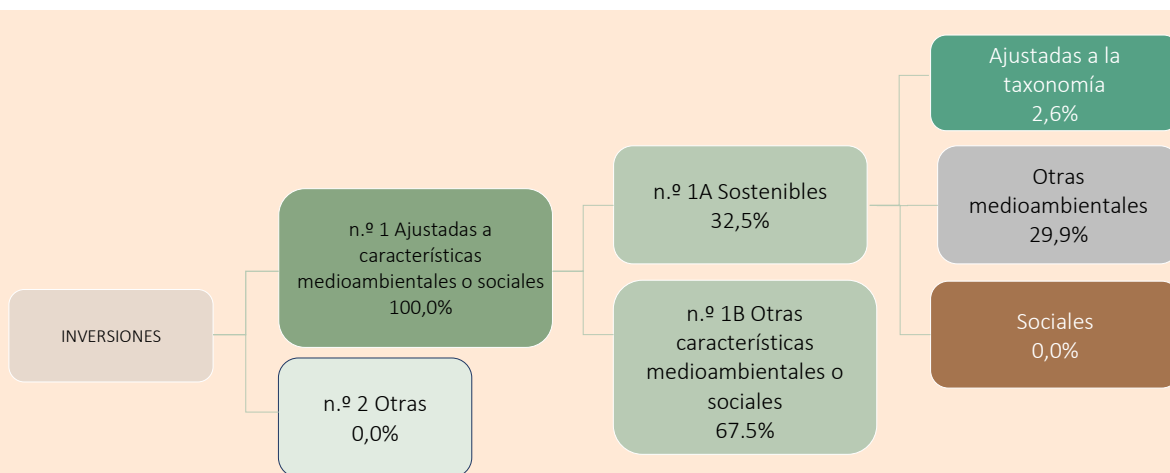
INVERSIONES

n.º 1 Ajustadas a características medioambientales o sociales
100,0%

n.º 2 Otras
0,0%

n.º 1A Sostenibles
32,5%

n.º 1B Otras características medioambientales o sociales
67.5%

Ajustadas a la taxonomía
2,6%

Otras medioambientales
29,9%

Sociales
0,0%